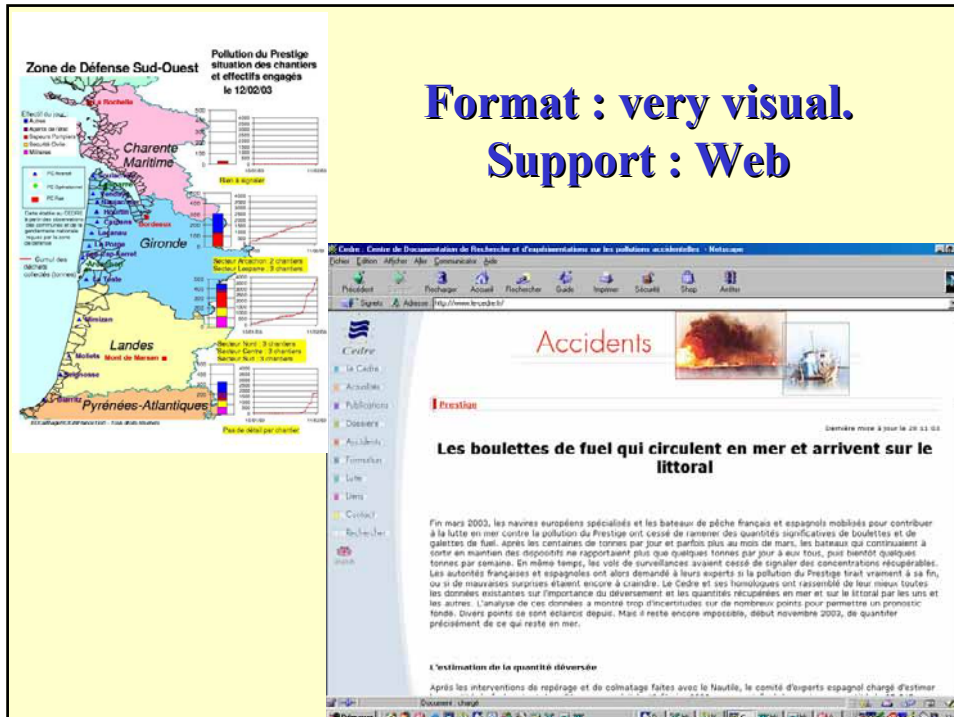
Format : very visual.
Support : Web

Zone de Défense Sud-Ouest

Pollution du Prestige situation des chantiers et effectifs engagés le 12/02/03

La Rochelle

Charente Maritime

Rien à signaler

Gironde

Bordeaux

Secteur Arcachon : 2 chantiers
Secteur Lespare : 3 chantiers

Landes

Mont de Marsan

Secteur Nord : 3 chantiers
Secteur Centre : 3 chantiers
Secteur Sud : 3 chantiers

Pyrénées-Atlantiques

Biarritz

Pas de détail par chantier

Cedre - Centre de Documentation de Recherche et d'Expérimentations sur les pollutions accidentelles - Netscape

Fichier Édition Afficher Aller Communicator Aide

Précédent Suivant Recharger Accueil Rechercher Guide Imprimer Sécurité Shop Arrêter

Signets Adresse http://www.le-cedre.fr/

Cedre

Le Cedre
Actualités
Publications
Dossiers
Accidents
Formation
Lutte
Liens
Contact
Rechercher

Accidents

Prestige

Dernière mise à jour le 20 11 03

Les boulettes de fuel qui circulent en mer et arrivent sur le littoral

Fin mars 2003, les navires européens spécialisés et les bateaux de pêche français et espagnols mobilisés pour contribuer à la lutte en mer contre la pollution du Prestige ont cessé de ramener des quantités significatives de boulettes et de galettes de fuel. Après les centaines de tonnes par jour et parfois plus au mois de mars, les bateaux qui continuaient à sortir en maintien des dispositifs ne rapportaient plus que quelques tonnes par jour à eux tous, puis bientôt quelques tonnes par semaine. En même temps, les vols de surveillances avaient cessé de signaler des concentrations récupérables. Les autorités françaises et espagnoles ont alors demandé à leurs experts si la pollution du Prestige tirait vraiment à sa fin, ou si de mauvaises surprises étaient encore à craindre. Le Cedre et ses homologues ont rassemblé de leur mieux toutes les données existantes sur l'importance du déversement et les quantités récupérées en mer et sur le littoral par les uns et les autres. L'analyse de ces données a montré trop d'incertitudes sur de nombreux points pour permettre un pronostic fondé. Divers points se sont éclaircis depuis. Mais il reste encore impossible, début novembre 2003, de quantifier précisément de ce qui reste en mer.

L'estimation de la quantité déversée

Après les interventions de repérage et de colmatage faites avec le Nautile, le comité d'experts espagnol chargé d'estimer

Document : chargé